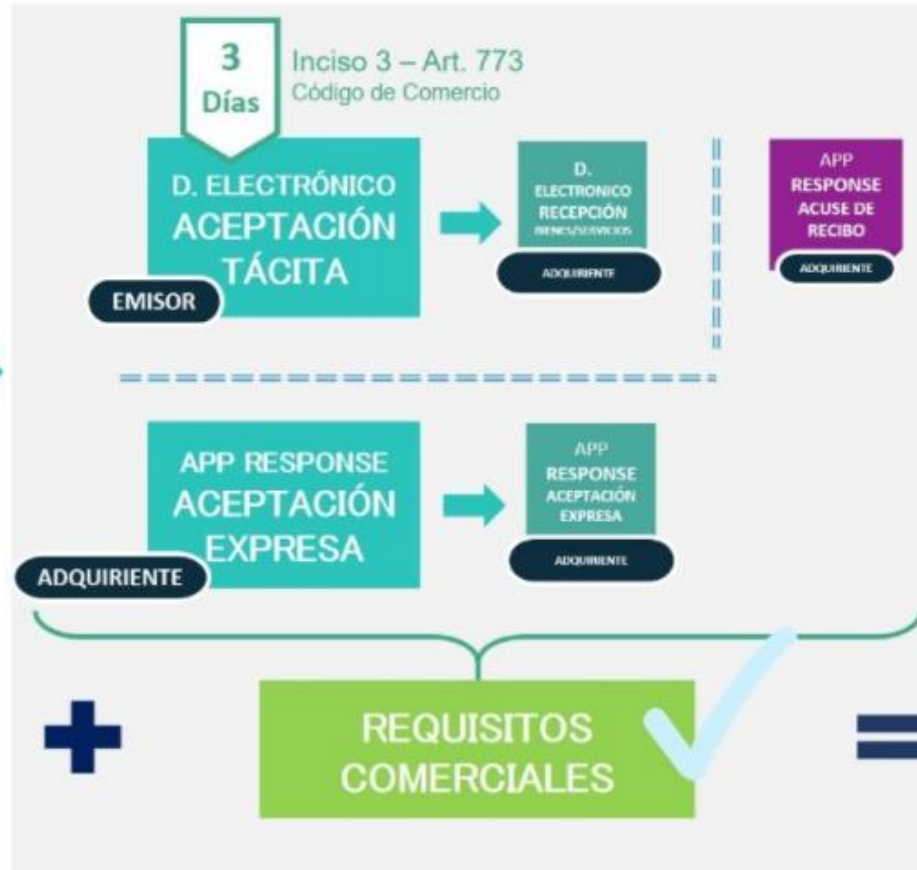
3
Días

Inciso 3 – Art. 773
Código de Comercio

D. ELECTRÓNICO
ACEPTACIÓN
TÁCITA

EMISOR

D.
ELECTRONICO
RECEPCIÓN
BIENES/SERVICIOS

ADQUIRIENTE

APP
RESPONSE
ACUSE DE
RECIBO

ADQUIRIENTE

APP RESPONSE
ACEPTACIÓN
EXPRESA

ADQUIRIENTE

APP
RESPONSE
ACEPTACIÓN
EXPRESA

ADQUIRIENTE

REQUISITOS
COMERCIALES